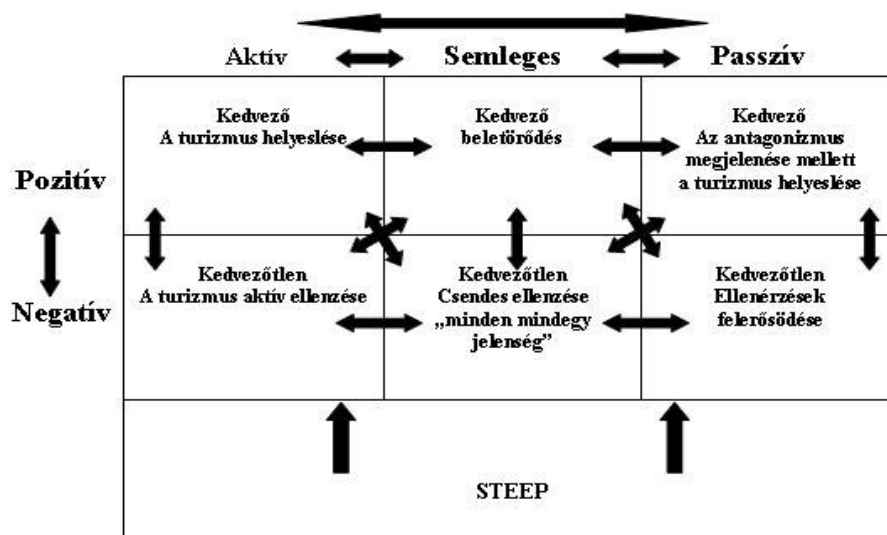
Aktív Semleges Passzív

Pozitív

Negatív

Kedvező
A turizmus helyeslése

Kedvező
beletörődés

Kedvező
Az antagonizmus megjelenése mellett a turizmus helyeslése

Kedvezőtlen
A turizmus aktív ellenzése

Kedvezőtlen
Csendes ellenzése „minden mindegy jelenség"

Kedvezőtlen
Ellenérzések felerősödése

STEEP